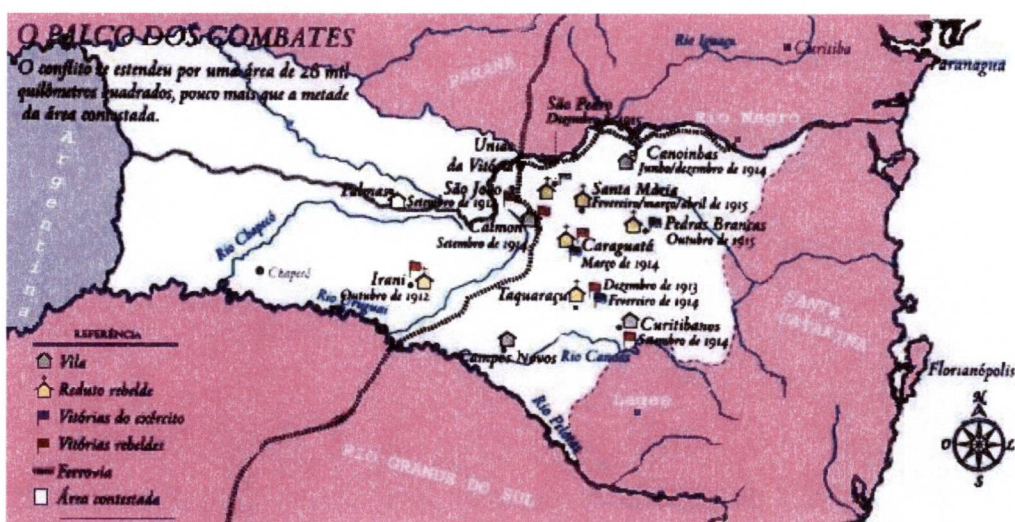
O PALCO DOS COMBATES

O conflito se estendeu por uma área de 28 mil quilômetros quadrados, pouco mais que a metade da área contestada.

Argentina

PARANÁ

Rio Iguaçu

Curitiba

Paranaguá

São Pedro

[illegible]

Rio Negro

União da Vitória

Canoinhas
Junho/dezembro de 1914

Palmas
Setembro de 1914

São João

Santa Maria
Fevereiro/março/abril de 1915

Pedras Brancas
Outubro de 1915

Rio Chapecó

Calmon
Setembro de 1914

Caraguatá
Março de 1914

Chapecó

Irani
Outubro de 1912

Rio Peperi

Taquaraçu
Dezembro de 1913
Fevereiro de 1914

SANTA CATARINA

Curitibanos
Setembro de 1914

Campos Novos

Rio Canoas

Florianópolis

Lages

Rio Pelotas

RIO GRANDE DO SUL

REFERÊNCIA
Vila
Reduto rebelde
Vitórias do exército
Vitórias rebeldes
Ferrovia
Área contestada

N
O
L
S